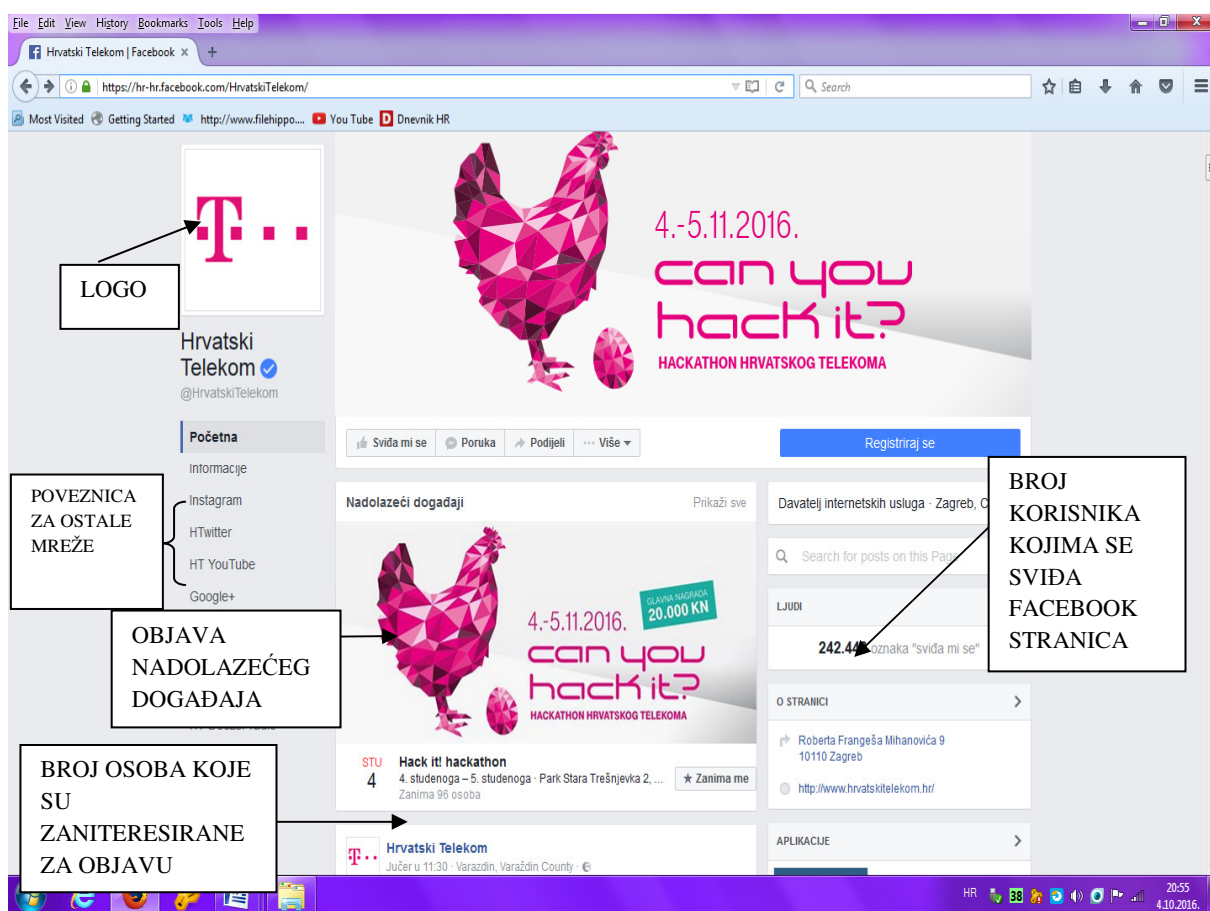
File Edit View History Bookmarks Tools Help

Hrvatski Telekom | Facebook ×

https://hr-hr.facebook.com/HrvatskiTelekom/

Search

Most Visited Getting Started http://www.filehippo.... You Tube Dnevnik HR

T · ·

LOGO

Hrvatski Telekom
@HrvatskiTelekom

4.-5.11.2016.
can you hack it?
HACKATHON HRVATSKOG TELEKOMA

Početna
Informacije
Instagram
HTwitter
HT YouTube
Google+

POVEZNICA ZA OSTALE MREŽE

Sviđa mi se   Poruka   Podijeli   ··· Više

Registriraj se

Nadolazeći događaji   Prikaži sve

GLAVNA NAGRADA 20.000 KN
4.-5.11.2016.
can you hack it?
HACKATHON HRVATSKOG TELEKOMA

OBJAVA NADOLAZEĆEG DOGAĐAJA

STU 4   Hack it! hackathon
4. studenoga – 5. studenoga · Park Stara Trešnjevka 2, ...
Zanima 96 osoba
★ Zanima me

BROJ OSOBA KOJE SU ZANITERESIRANE ZA OBJAVU

Hrvatski Telekom
Jučer u 11:30 · Varazdin, Varaždin County ·

Davatelj internetskih usluga · Zagreb, C

Search for posts on this Page

LJUDI

242.44 oznaka "sviđa mi se"

BROJ KORISNIKA KOJIMA SE SVIĐA FACEBOOK STRANICA

O STRANICI

Roberta Frangeša Mihanovića 9
10110 Zagreb

http://www.hrvatskitelekom.hr/

APLIKACIJE

HR 20:55 4.10.2016.